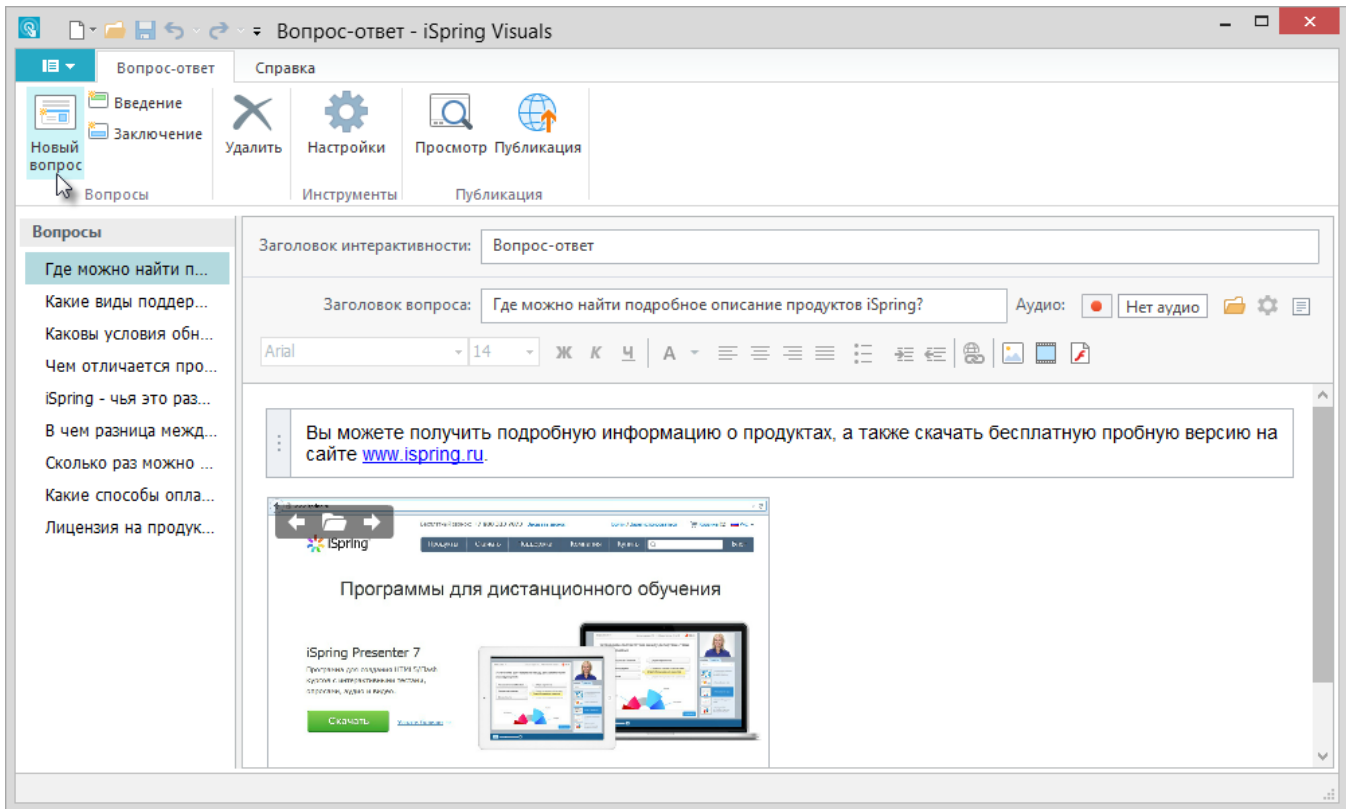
Вопрос-ответ - iSpring Visuals

Вопрос-ответ Справка

Новый вопрос Введение Заключение Вопросы
Удалить
Настройки Инструменты
Просмотр Публикация Публикация

Вопросы
Где можно найти п...
Какие виды поддер...
Каковы условия обн...
Чем отличается про...
iSpring - чья это раз...
В чем разница межд...
Сколько раз можно ...
Какие способы опла...
Лицензия на продук...

Заголовок интерактивности: Вопрос-ответ

Заголовок вопроса: Где можно найти подробное описание продуктов iSpring?
Аудио: Нет аудио

Arial 14 Ж К Ч A

Вы можете получить подробную информацию о продуктах, а также скачать бесплатную пробную версию на сайте www.ispring.ru.

iSpring

Программы для дистанционного обучения

iSpring Presenter 7

Скачать